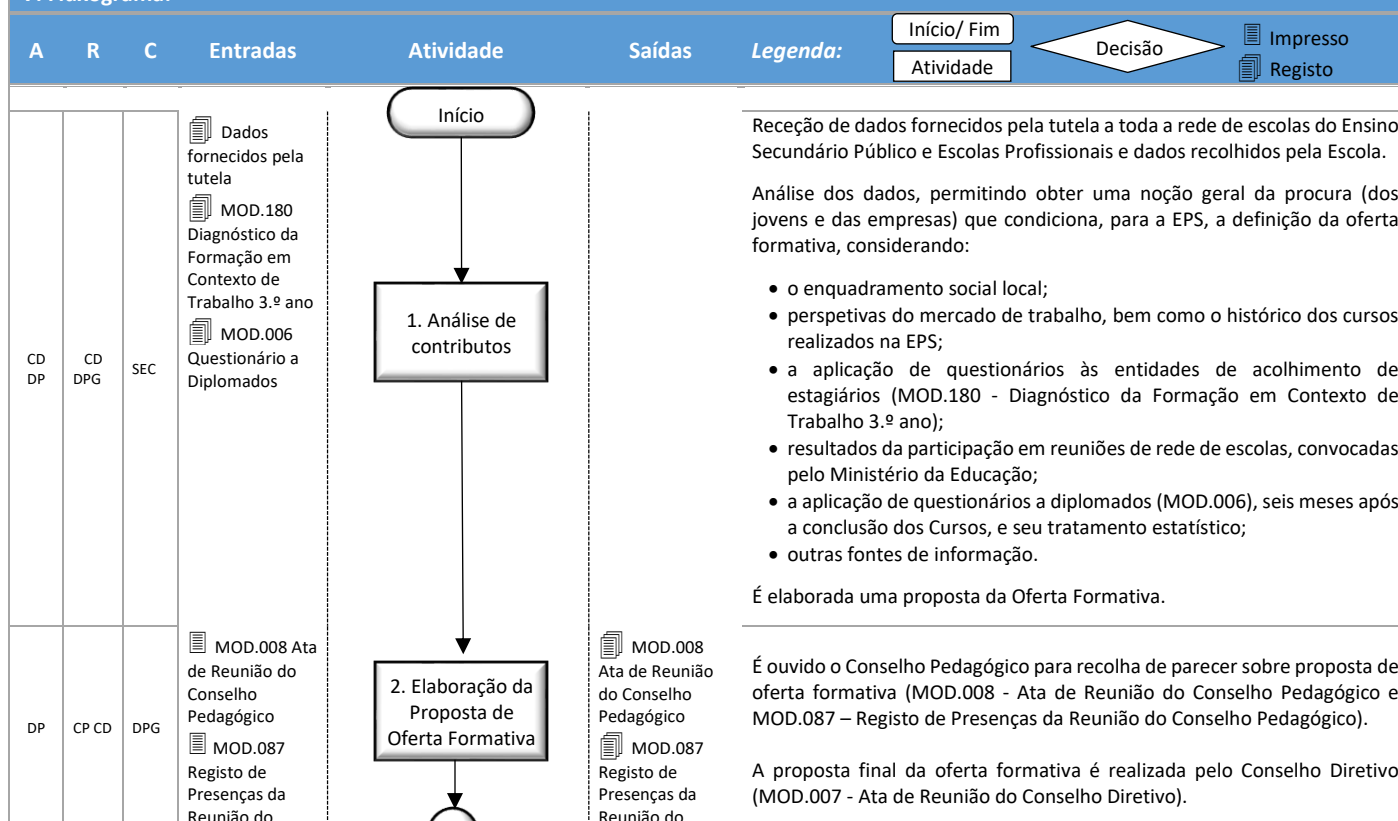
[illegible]

| A | R | C | Entradas | Atividade | Saídas | Legenda: |
|---|---|---|---|---|---|---|
| CD DP | CD DPG | SEC | Dados fornecidos pela tutela MOD.180 Diagnóstico da Formação em Contexto de Trabalho 3.º ano MOD.006 Questionário a Diplomados | Início 1. Análise de contributos | | |
| DP | CP CD | DPG | MOD.008 Ata de Reunião do Conselho Pedagógico MOD.087 Registo de Presenças da Reunião do | 2. Elaboração da Proposta de Oferta Formativa | MOD.008 Ata de Reunião do Conselho Pedagógico MOD.087 Registo de Presenças da Reunião do | |

Início/ Fim
Atividade
Decisão
Impresso
Registo

Receção de dados fornecidos pela tutela a toda a rede de escolas do Ensino Secundário Público e Escolas Profissionais e dados recolhidos pela Escola.

Análise dos dados, permitindo obter uma noção geral da procura (dos jovens e das empresas) que condiciona, para a EPS, a definição da oferta formativa, considerando:

• o enquadramento social local;
• perspetivas do mercado de trabalho, bem como o histórico dos cursos realizados na EPS;
• a aplicação de questionários às entidades de acolhimento de estagiários (MOD.180 - Diagnóstico da Formação em Contexto de Trabalho 3.º ano);
• resultados da participação em reuniões de rede de escolas, convocadas pelo Ministério da Educação;
• a aplicação de questionários a diplomados (MOD.006), seis meses após a conclusão dos Cursos, e seu tratamento estatístico;
• outras fontes de informação.

É elaborada uma proposta da Oferta Formativa.

É ouvido o Conselho Pedagógico para recolha de parecer sobre proposta de oferta formativa (MOD.008 - Ata de Reunião do Conselho Pedagógico e MOD.087 – Registo de Presenças da Reunião do Conselho Pedagógico).

A proposta final da oferta formativa é realizada pelo Conselho Diretivo (MOD.007 - Ata de Reunião do Conselho Diretivo).